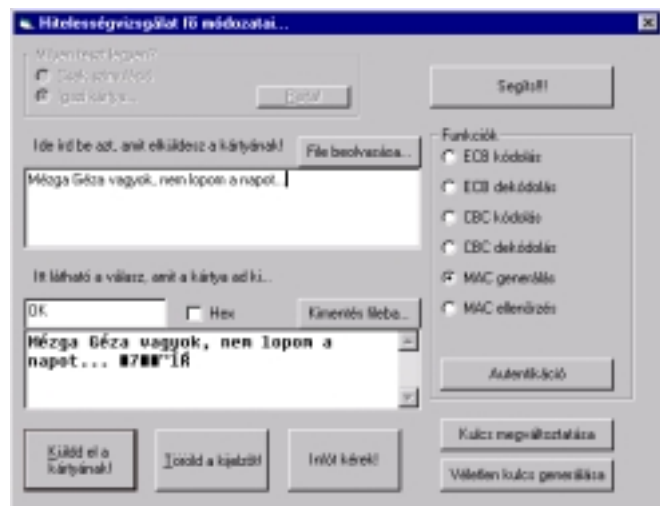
Hitelességvizsgálat fő módozatai...

Milyen teszt legyen?
Szoftver
Igazi kártya...
Tallóz

Segítség!

Ide írd be azt, amit elküldesz a kártyának!
File beolvasása...

Mézga Géza vagyok, nem lopom a napot...

Funkciók
ECB kódolás
ECB dekódolás
CBC kódolás
CBC dekódolás
MAC generálás
MAC ellenőrzés

Itt látható a válasz, amit a kártya ad ki...

OK
Hex
Kimentés fileba...

Mézga Géza vagyok, nem lopom a napot... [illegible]

Autentikáció

Küldd el a kártyának!
Töröld a kijelzőt!
Intőt kérek!

Kulcs megváltoztatása
Véletlen kulcs generálása